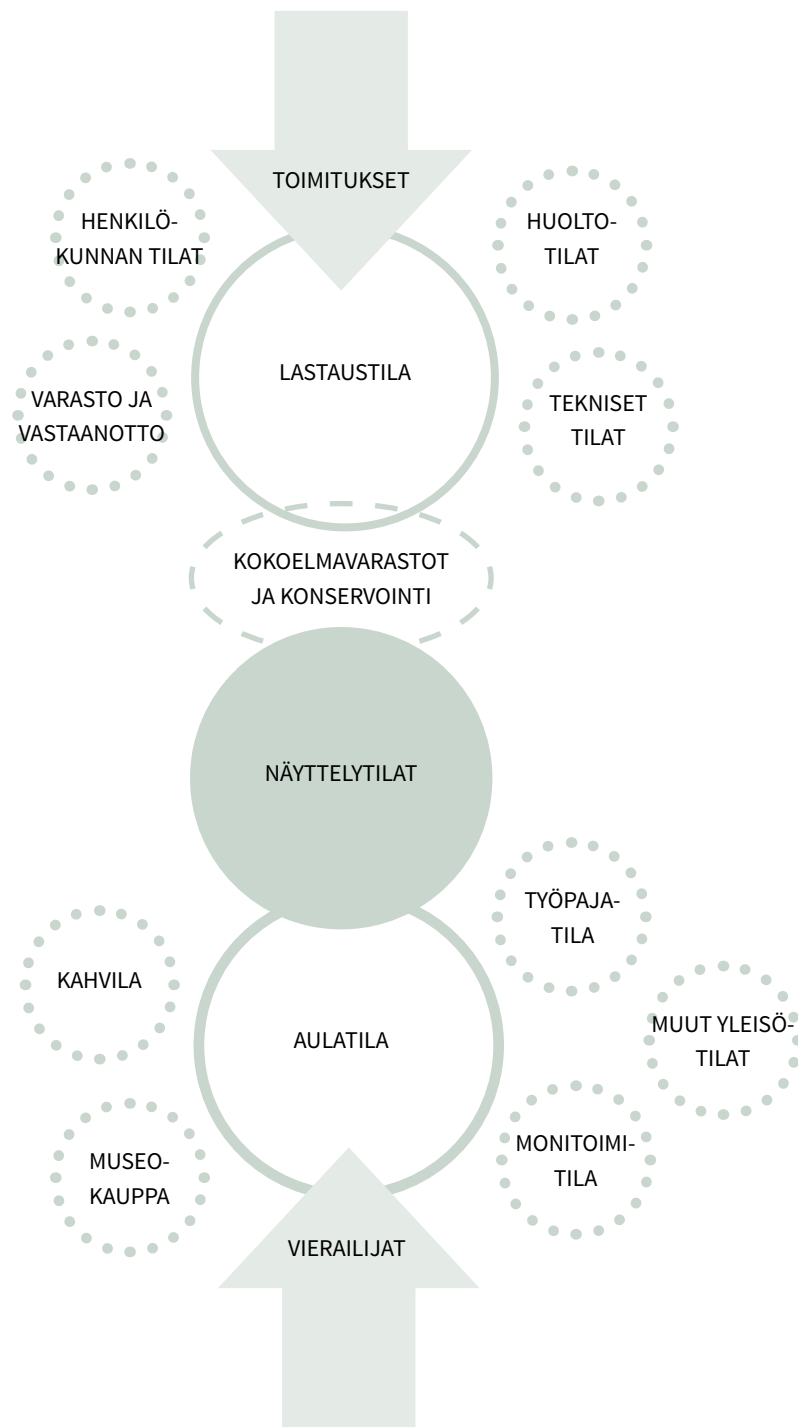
TOIMITUKSET

HENKILÖ-
KUNNAN TILAT

HUOLTO-
TILAT

LASTAUSTILA

VARASTO JA
VASTAANOTTO

TEKNISET
TILAT

KOKOELMAVARASTOT
JA KONSERVOINTI

NÄYTTELYTILAT

TYÖPAJA-
TILA

KAHVILA

AULATILA

MUUT YLEISÖ-
TILAT

MUSEO-
KAUPPA

MONITOIMI-
TILA

VIERAILIJAT